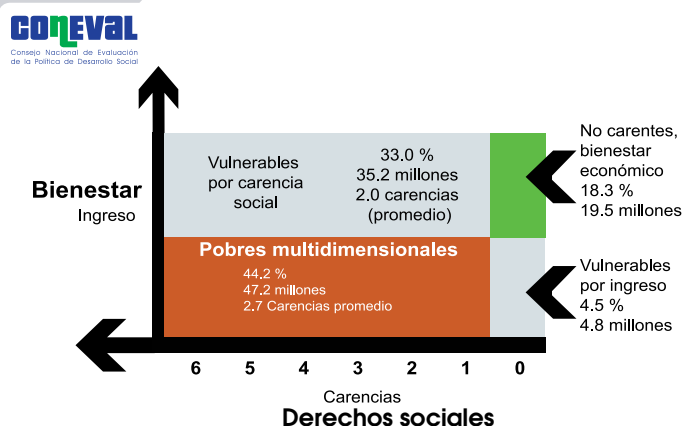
CONEVAL
Consejo Nacional de Evaluación de la Política de Desarrollo Social

Bienestar
Ingreso

Vulnerables por carencia social

33.0 %
35.2 millones
2.0 carencias (promedio)

No carentes, bienestar económico
18.3 %
19.5 millones

Pobres multidimensionales
44.2 %
47.2 millones
2.7 Carencias promedio

Vulnerables por ingreso
4.5 %
4.8 millones

6 5 4 3 2 1 0

Carencias
Derechos sociales